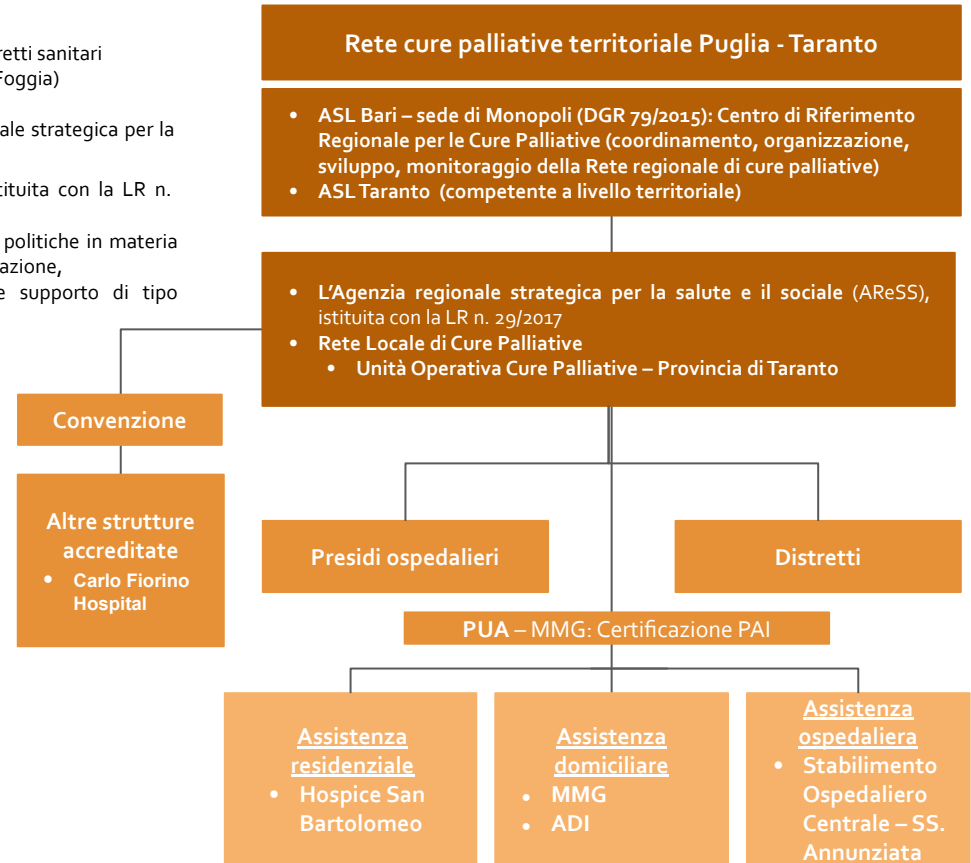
retti sanitari
Foggia)

ale strategica per la

tituita con la LR n.

politiche in materia
azione,
e supporto di tipo

Rete cure palliative territoriale Puglia - Taranto

- ASL Bari – sede di Monopoli (DGR 79/2015): Centro di Riferimento Regionale per le Cure Palliative (coordinamento, organizzazione, sviluppo, monitoraggio della Rete regionale di cure palliative)
- ASL Taranto (competente a livello territoriale)

- L'Agenzia regionale strategica per la salute e il sociale (AReSS), istituita con la LR n. 29/2017
- Rete Locale di Cure Palliative
  - Unità Operativa Cure Palliative – Provincia di Taranto

Convenzione

Altre strutture accreditate
- Carlo Fiorino Hospital

Presidi ospedalieri

Distretti

PUA – MMG: Certificazione PAI

Assistenza residenziale
- Hospice San Bartolomeo

Assistenza domiciliare
- MMG
- ADI

Assistenza ospedaliera
- Stabilimento Ospedaliero Centrale – SS. Annunziata